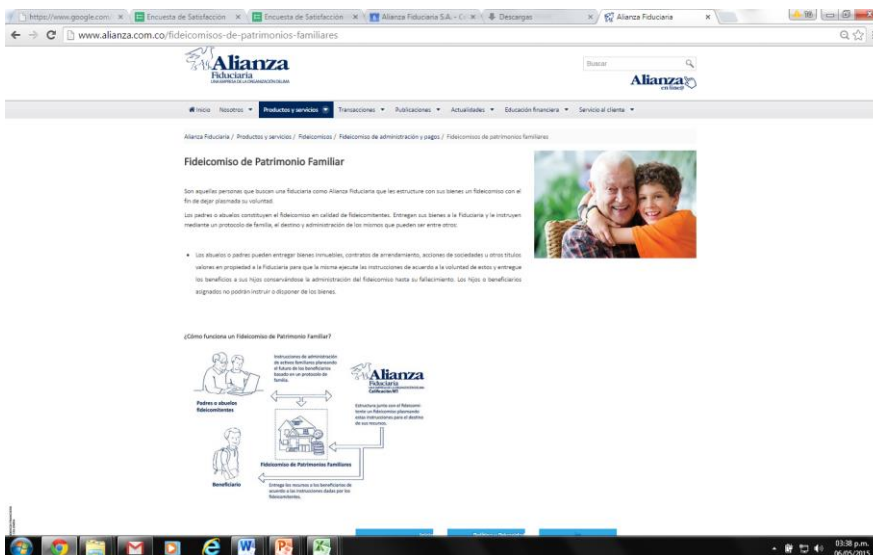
https://www.google.com | Encuesta de Satisfacción | Encuesta de Satisfacción | Alianza Fiduciaria S.A. - C | Descargas | Alianza Fiduciaria

www.alianza.com.co/fideicomisos-de-patrimonios-familiares

Alianza Fiduciaria
UNA EMPRESA DE LA ORGANIZACIÓN DELIMA

Buscar

Alianza en línea

Inicio Nosotros ▾ Productos y servicios ▾ Transacciones ▾ Publicaciones ▾ Actualidades ▾ Educación financiera ▾ Servicio al cliente ▾

Alianza Fiduciaria / Productos y servicios / Fideicomisos / Fideicomiso de administración y pagos / Fideicomiso de patrimonios familiares

Fideicomiso de Patrimonio Familiar

Son aquellas personas que buscan una fiduciaria como Alianza Fiduciaria que les estructure con sus bienes un fideicomiso con el fin de dejar plasmada su voluntad.

Los padres o abuelos constituyen el fideicomiso en calidad de fideicomitentes. Entregan sus bienes a la Fiduciaria y le instruyen mediante un protocolo de familia, el destino y administración de los mismos que pueden ser entre otros:

• Los abuelos o padres pueden entregar bienes inmuebles, contratos de arrendamiento, acciones de sociedades u otros títulos valores en propiedad a la Fiduciaria para que la misma ejecute las instrucciones de acuerdo a la voluntad de estos y entregue los beneficios a sus hijos conservándose la administración del fideicomiso hasta su fallecimiento. Los hijos o beneficiarios asignados no podrán instruir o disponer de los bienes.

¿Cómo funciona un Fideicomiso de Patrimonio Familiar?

Instrucciones de administración de activos familiares planeando el futuro de los beneficiarios basado en un protocolo de familia.

Padres o abuelos fideicomitentes

Alianza Fiduciaria
Calificación M1

Estructura junto con el fideicomitente un fideicomiso plasmando estas instrucciones para el destino de sus recursos.

Fideicomiso de Patrimonios Familiares

Beneficiario

Entrega los recursos a los beneficiarios de acuerdo a las instrucciones dadas por los fideicomitentes.

03:38 p.m.
06/05/2015